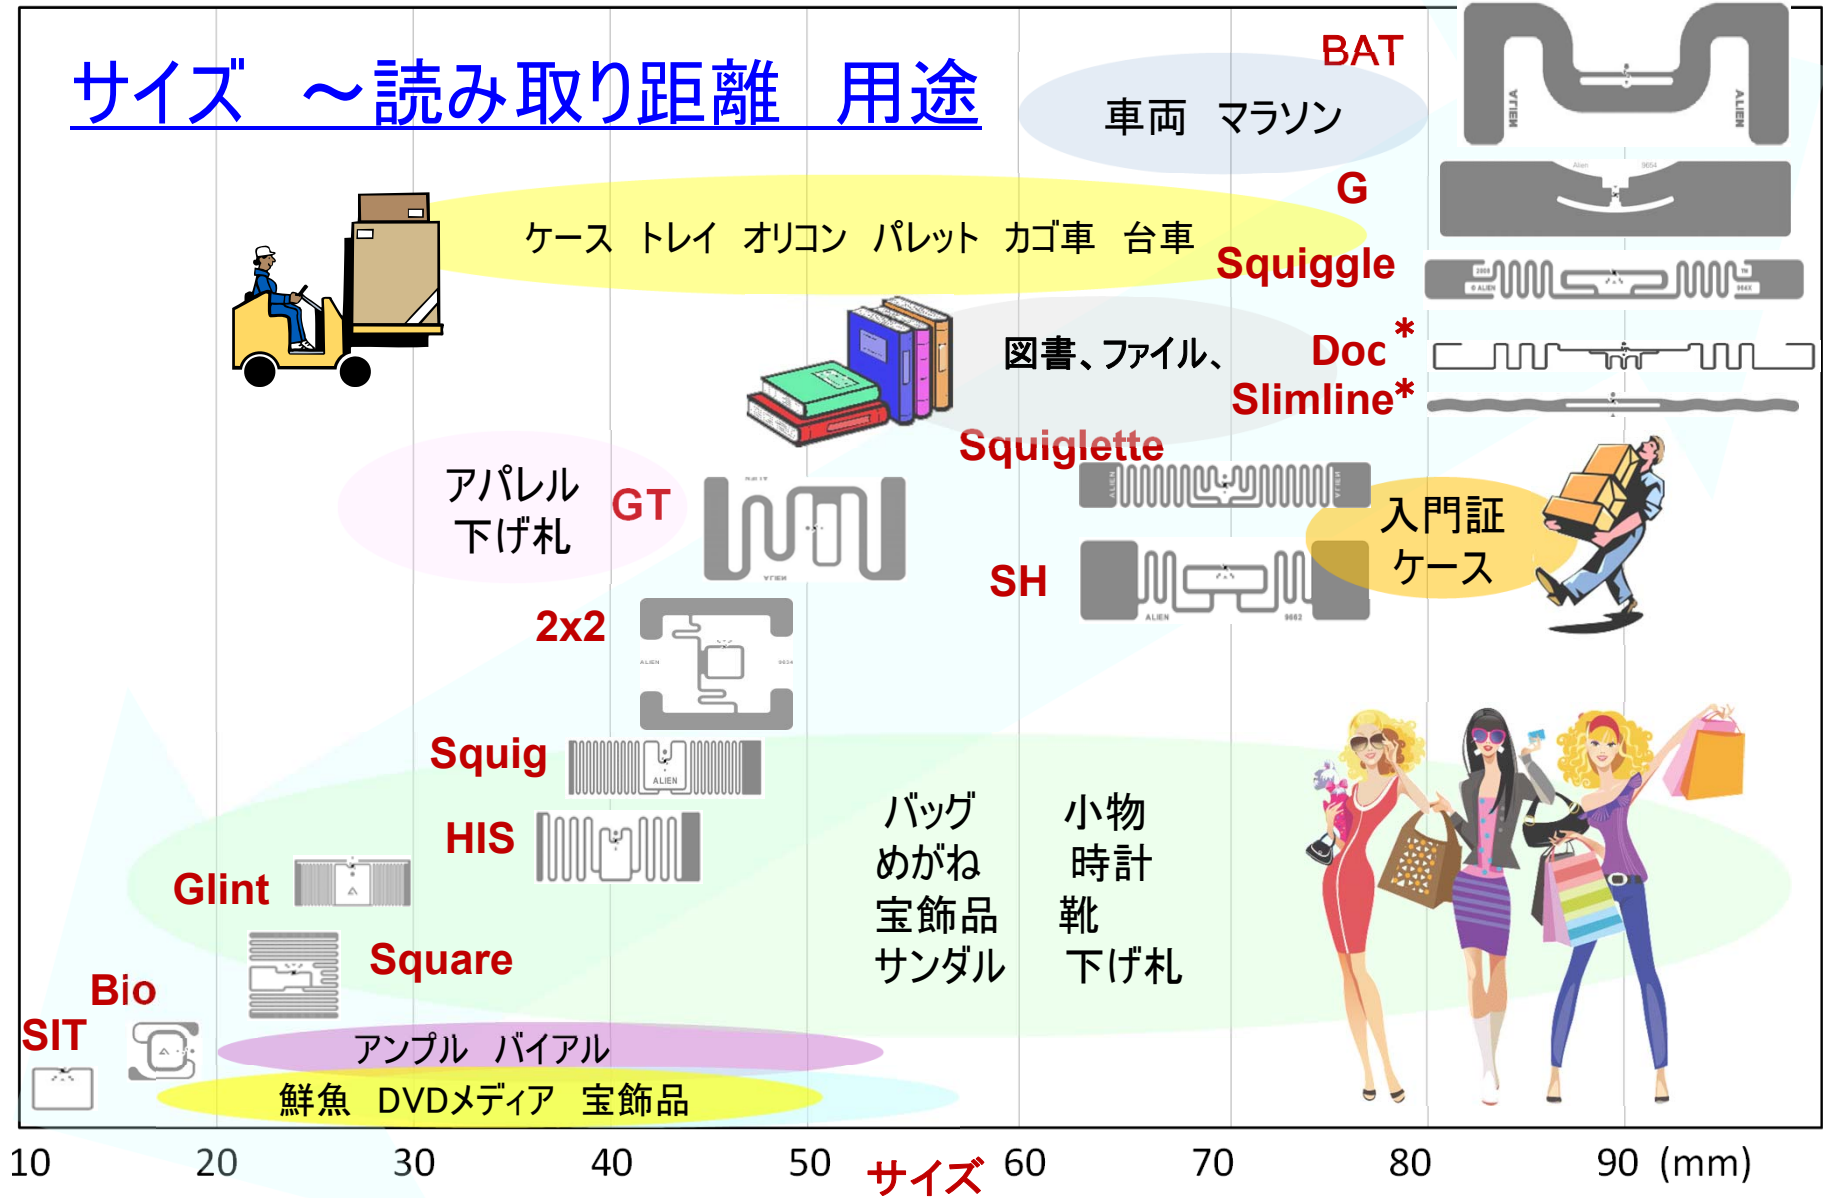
サイズ　～読み取り距離　用途

BAT

車両　マラソン

G

ケース　トレイ　オリコン　パレット　カゴ車　台車

Squiggle

図書、ファイル、

Doc*

Slimline*

Squiglette

アパレル
下げ札

GT

入門証
ケース

SH

2x2

Squig

HIS

バッグ
めがね
宝飾品
サンダル

小物
時計
靴
下げ札

Glint

Square

Bio

SIT

アンプル　バイアル

鮮魚　DVDメディア　宝飾品

10　20　30　40　50　サイズ　60　70　80　90 (mm)